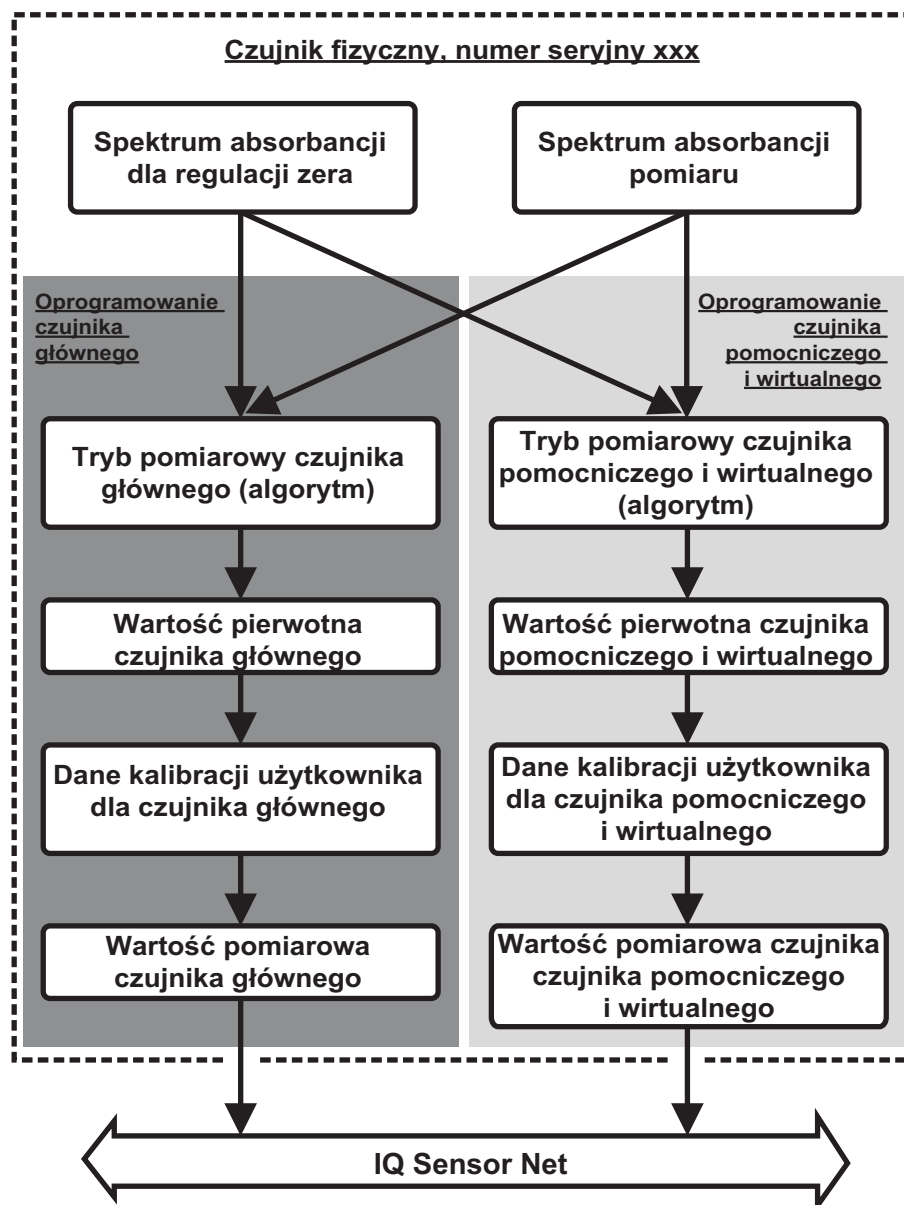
Czujnik fizyczny, numer seryjny xxx

Spektrum absorbancji dla regulacji zera

Spektrum absorbancji pomiaru

Oprogramowanie czujnika głównego

Oprogramowanie czujnika pomocniczego i wirtualnego

Tryb pomiarowy czujnika głównego (algorytm)

Tryb pomiarowy czujnika pomocniczego i wirtualnego (algorytm)

Wartość pierwotna czujnika głównego

Wartość pierwotna czujnika pomocniczego i wirtualnego

Dane kalibracji użytkownika dla czujnika głównego

Dane kalibracji użytkownika dla czujnika pomocniczego i wirtualnego

Wartość pomiarowa czujnika głównego

Wartość pomiarowa czujnika czujnika pomocniczego i wirtualnego

IQ Sensor Net